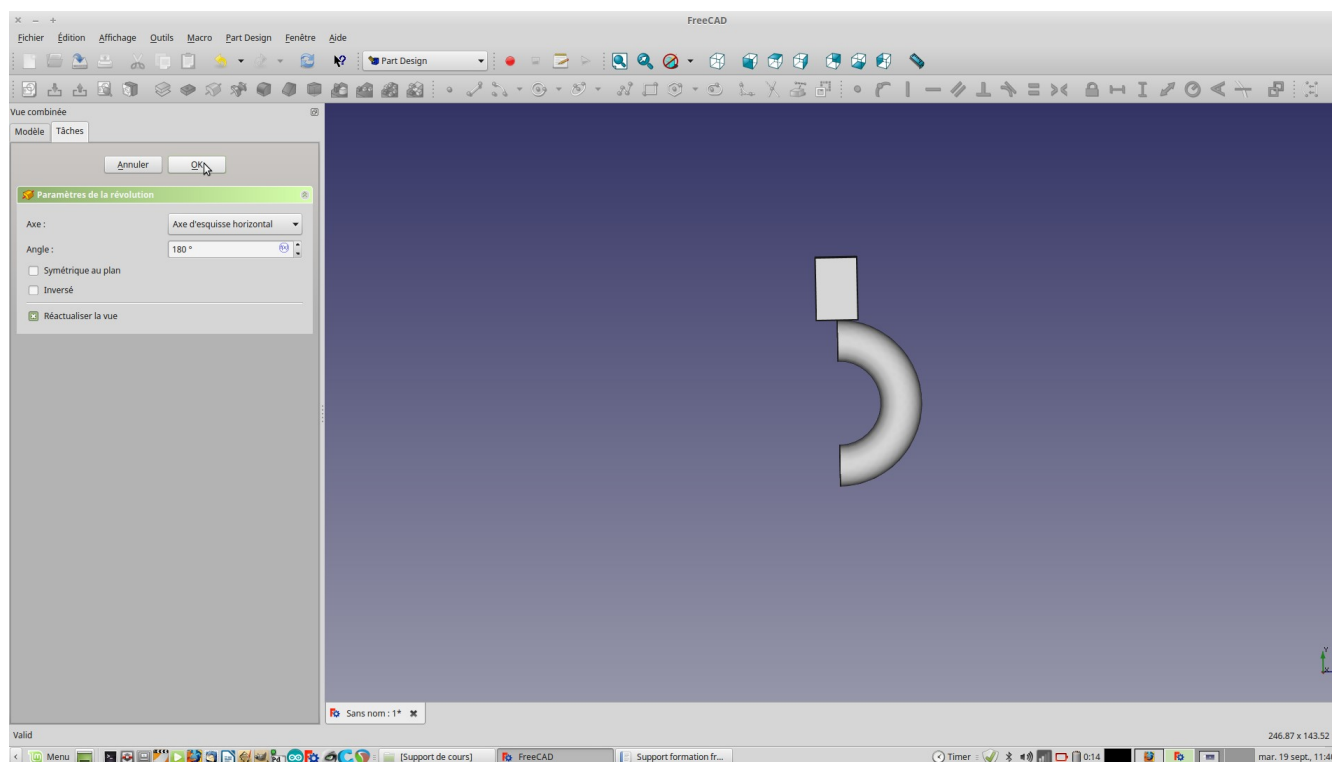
FreeCAD

Fichier Édition Affichage Outils Macro Part Design Fenêtre Aide

Part Design

Vue combinée

Modèle Tâches

Annuler OK

Paramètres de la révolution

Axe : Axe d'esquisse horizontal

Angle : 180 °

Symétrique au plan

Inversé

Réactualiser la vue

Sans nom : 1*

Valid

246.87 x 143.52

Menu [Support de cours] FreeCAD Support formation fr...

Timer 0:14 mar. 19 sept., 11:4